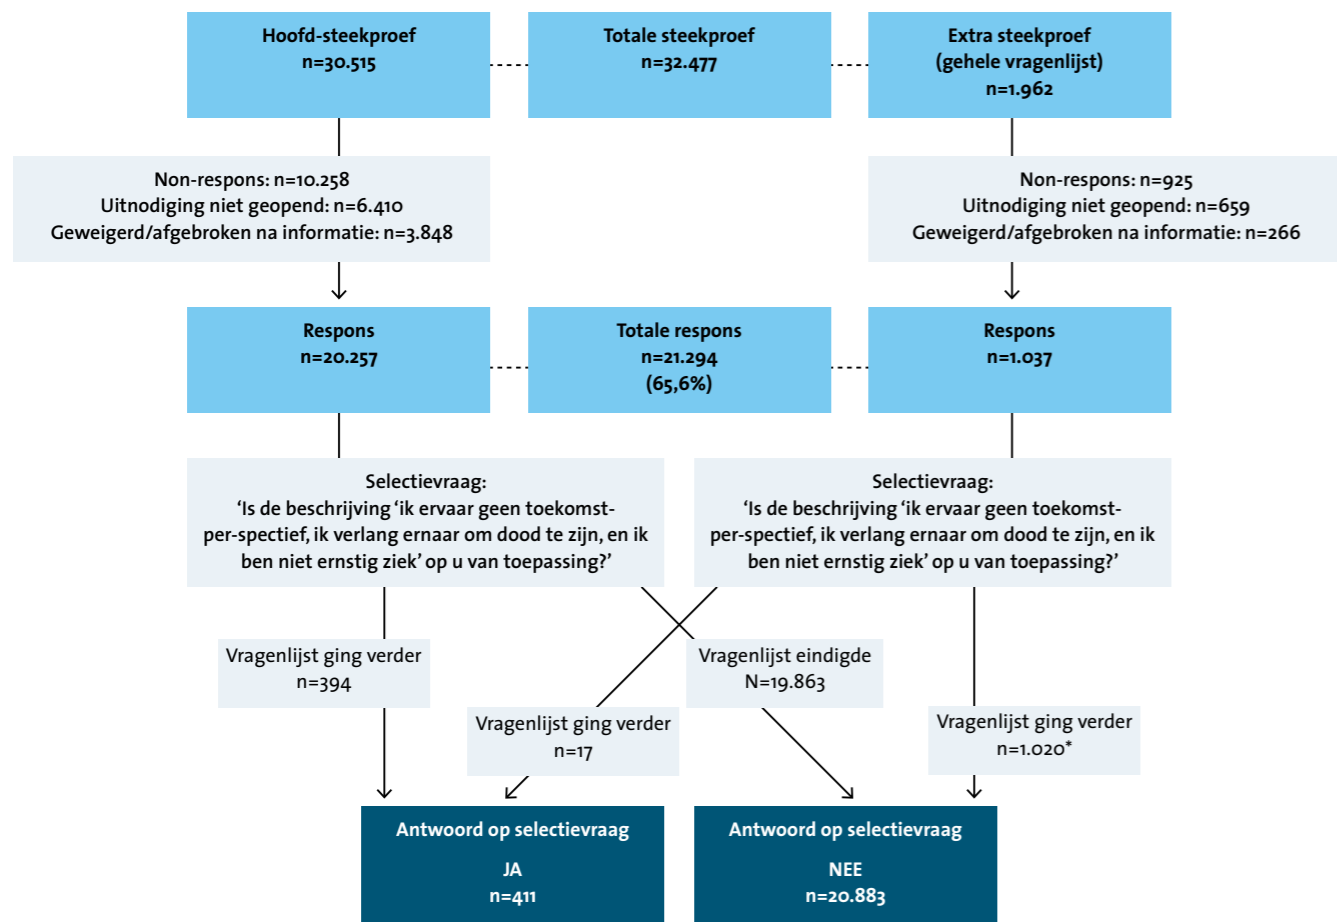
Hoofd-steekproef
n=30.515

Totale steekproef
n=32.477

Extra steekproef
(gehele vragenlijst)
n=1.962

Non-respons: n=10.258
Uitnodiging niet geopend: n=6.410
Geweigerd/afgebroken na informatie: n=3.848

Non-respons: n=925
Uitnodiging niet geopend: n=659
Geweigerd/afgebroken na informatie: n=266

Respons
n=20.257

Totale respons
n=21.294
(65,6%)

Respons
n=1.037

Selectievraag:
'Is de beschrijving 'ik ervaar geen toekomst-per-spectief, ik verlang ernaar om dood te zijn, en ik ben niet ernstig ziek' op u van toepassing?'

Selectievraag:
'Is de beschrijving 'ik ervaar geen toekomst-per-spectief, ik verlang ernaar om dood te zijn, en ik ben niet ernstig ziek' op u van toepassing?'

Vragenlijst ging verder
n=394

Vragenlijst eindigde
N=19.863

Vragenlijst ging verder
n=17

Vragenlijst ging verder
n=1.020*

Antwoord op selectievraag
JA
n=411

Antwoord op selectievraag
NEE
n=20.883